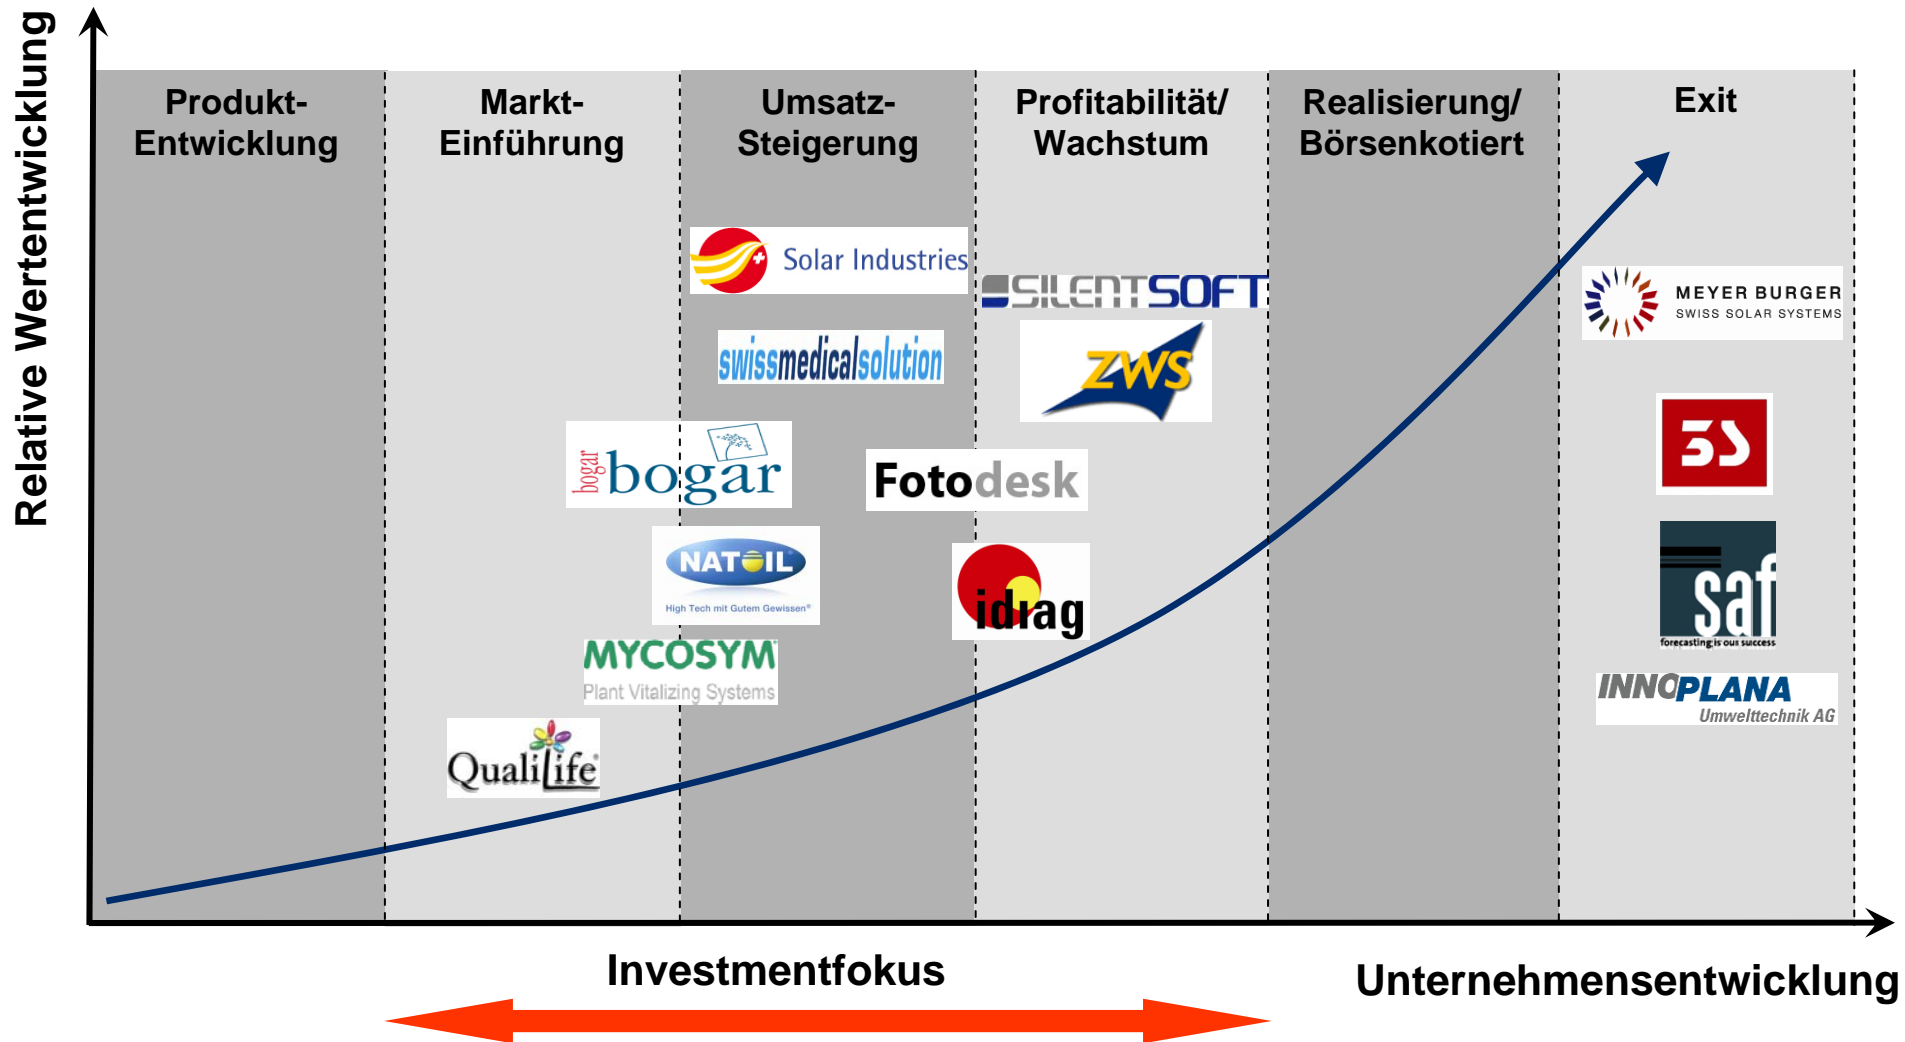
Relative Wertentwicklung

Produkt-Entwicklung

Markt-Einführung

Umsatz-Steigerung

Profitabilität/ Wachstum

Realisierung/ Börsenkotiert

Exit

Solar Industries

swissmedicalsolution

bogar bogar

NATOIL High Tech mit Gutem Gewissen

MYCOSYM Plant Vitalizing Systems

Qualilife

SILENTSOFT

ZWS

Fotodesk

idiag

MEYER BURGER SWISS SOLAR SYSTEMS

3S

saf forecasting is our success

INNOPLANA Umwelttechnik AG

Investmentfokus

Unternehmensentwicklung